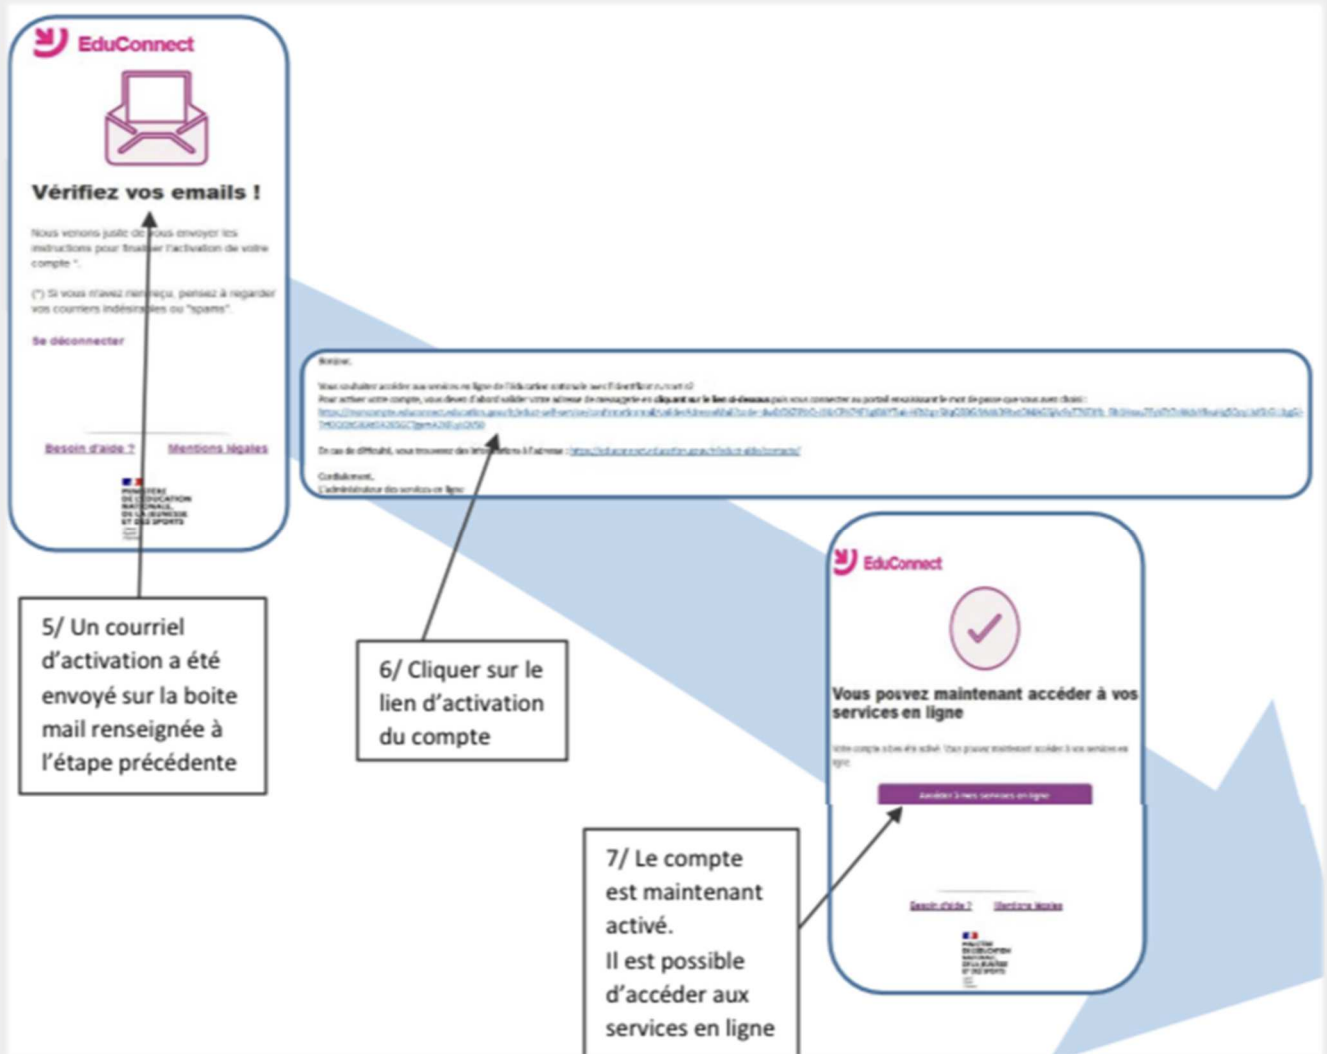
EduConnect

Vérifiez vos emails !

Nous venons juste de vous envoyer les instructions pour finaliser l'activation de votre compte *.

(*) Si vous n'avez rien reçu, pensez à regarder vos courriers indésirables ou "spams".

Se déconnecter

Besoin d'aide ? Mentions légales

MINISTÈRE DE L'ÉDUCATION NATIONALE, DE LA JEUNESSE ET DES SPORTS

Bonjour,

Vous souhaitez accéder aux services en ligne de l'éducation nationale avec l'identifiant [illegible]
Pour activer votre compte, vous devez d'abord valider votre adresse de messagerie en cliquant sur le lien ci-dessous puis vous connecter au portail en saisissant le mot de passe que vous avez choisi :
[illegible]

En cas de difficulté, vous trouverez des informations à l'adresse : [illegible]

Cordialement,
L'administrateur des services en ligne

EduConnect

Vous pouvez maintenant accéder à vos services en ligne

Votre compte a bien été activé. Vous pouvez maintenant accéder à vos services en ligne.

Accéder à mes services en ligne

Besoin d'aide ? Mentions légales

MINISTÈRE DE L'ÉDUCATION NATIONALE, DE LA JEUNESSE ET DES SPORTS

5/ Un courriel d'activation a été envoyé sur la boite mail renseignée à l'étape précédente

6/ Cliquer sur le lien d'activation du compte

7/ Le compte est maintenant activé.
Il est possible d'accéder aux services en ligne